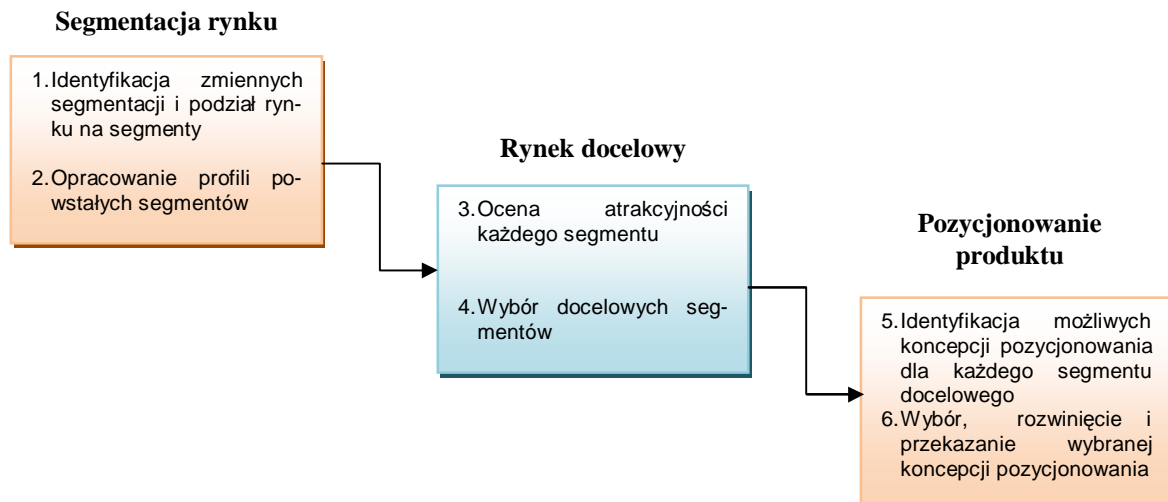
Segmentacja rynku

1. Identyfikacja zmiennych segmentacji i podział rynku na segmenty

2. Opracowanie profili powstałych segmentów

Rynek docelowy

3. Ocena atrakcyjności każdego segmentu

4. Wybór docelowych segmentów

Pozycjonowanie produktu

5. Identyfikacja możliwych koncepcji pozycjonowania dla każdego segmentu docelowego

6. Wybór, rozwinięcie i przekazanie wybranej koncepcji pozycjonowania